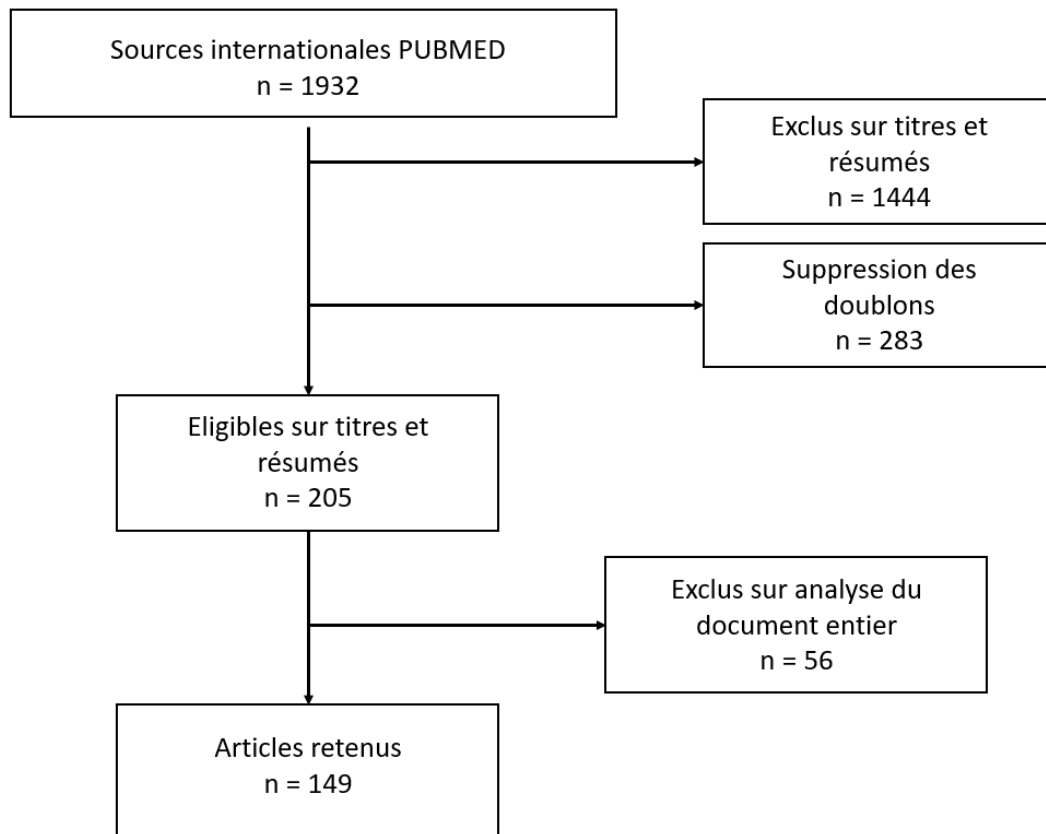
Sources internationales PUBMED
n = 1932

Exclus sur titres et résumés
n = 1444

Suppression des doublons
n = 283

Eligibles sur titres et résumés
n = 205

Exclus sur analyse du document entier
n = 56

Articles retenus
n = 149